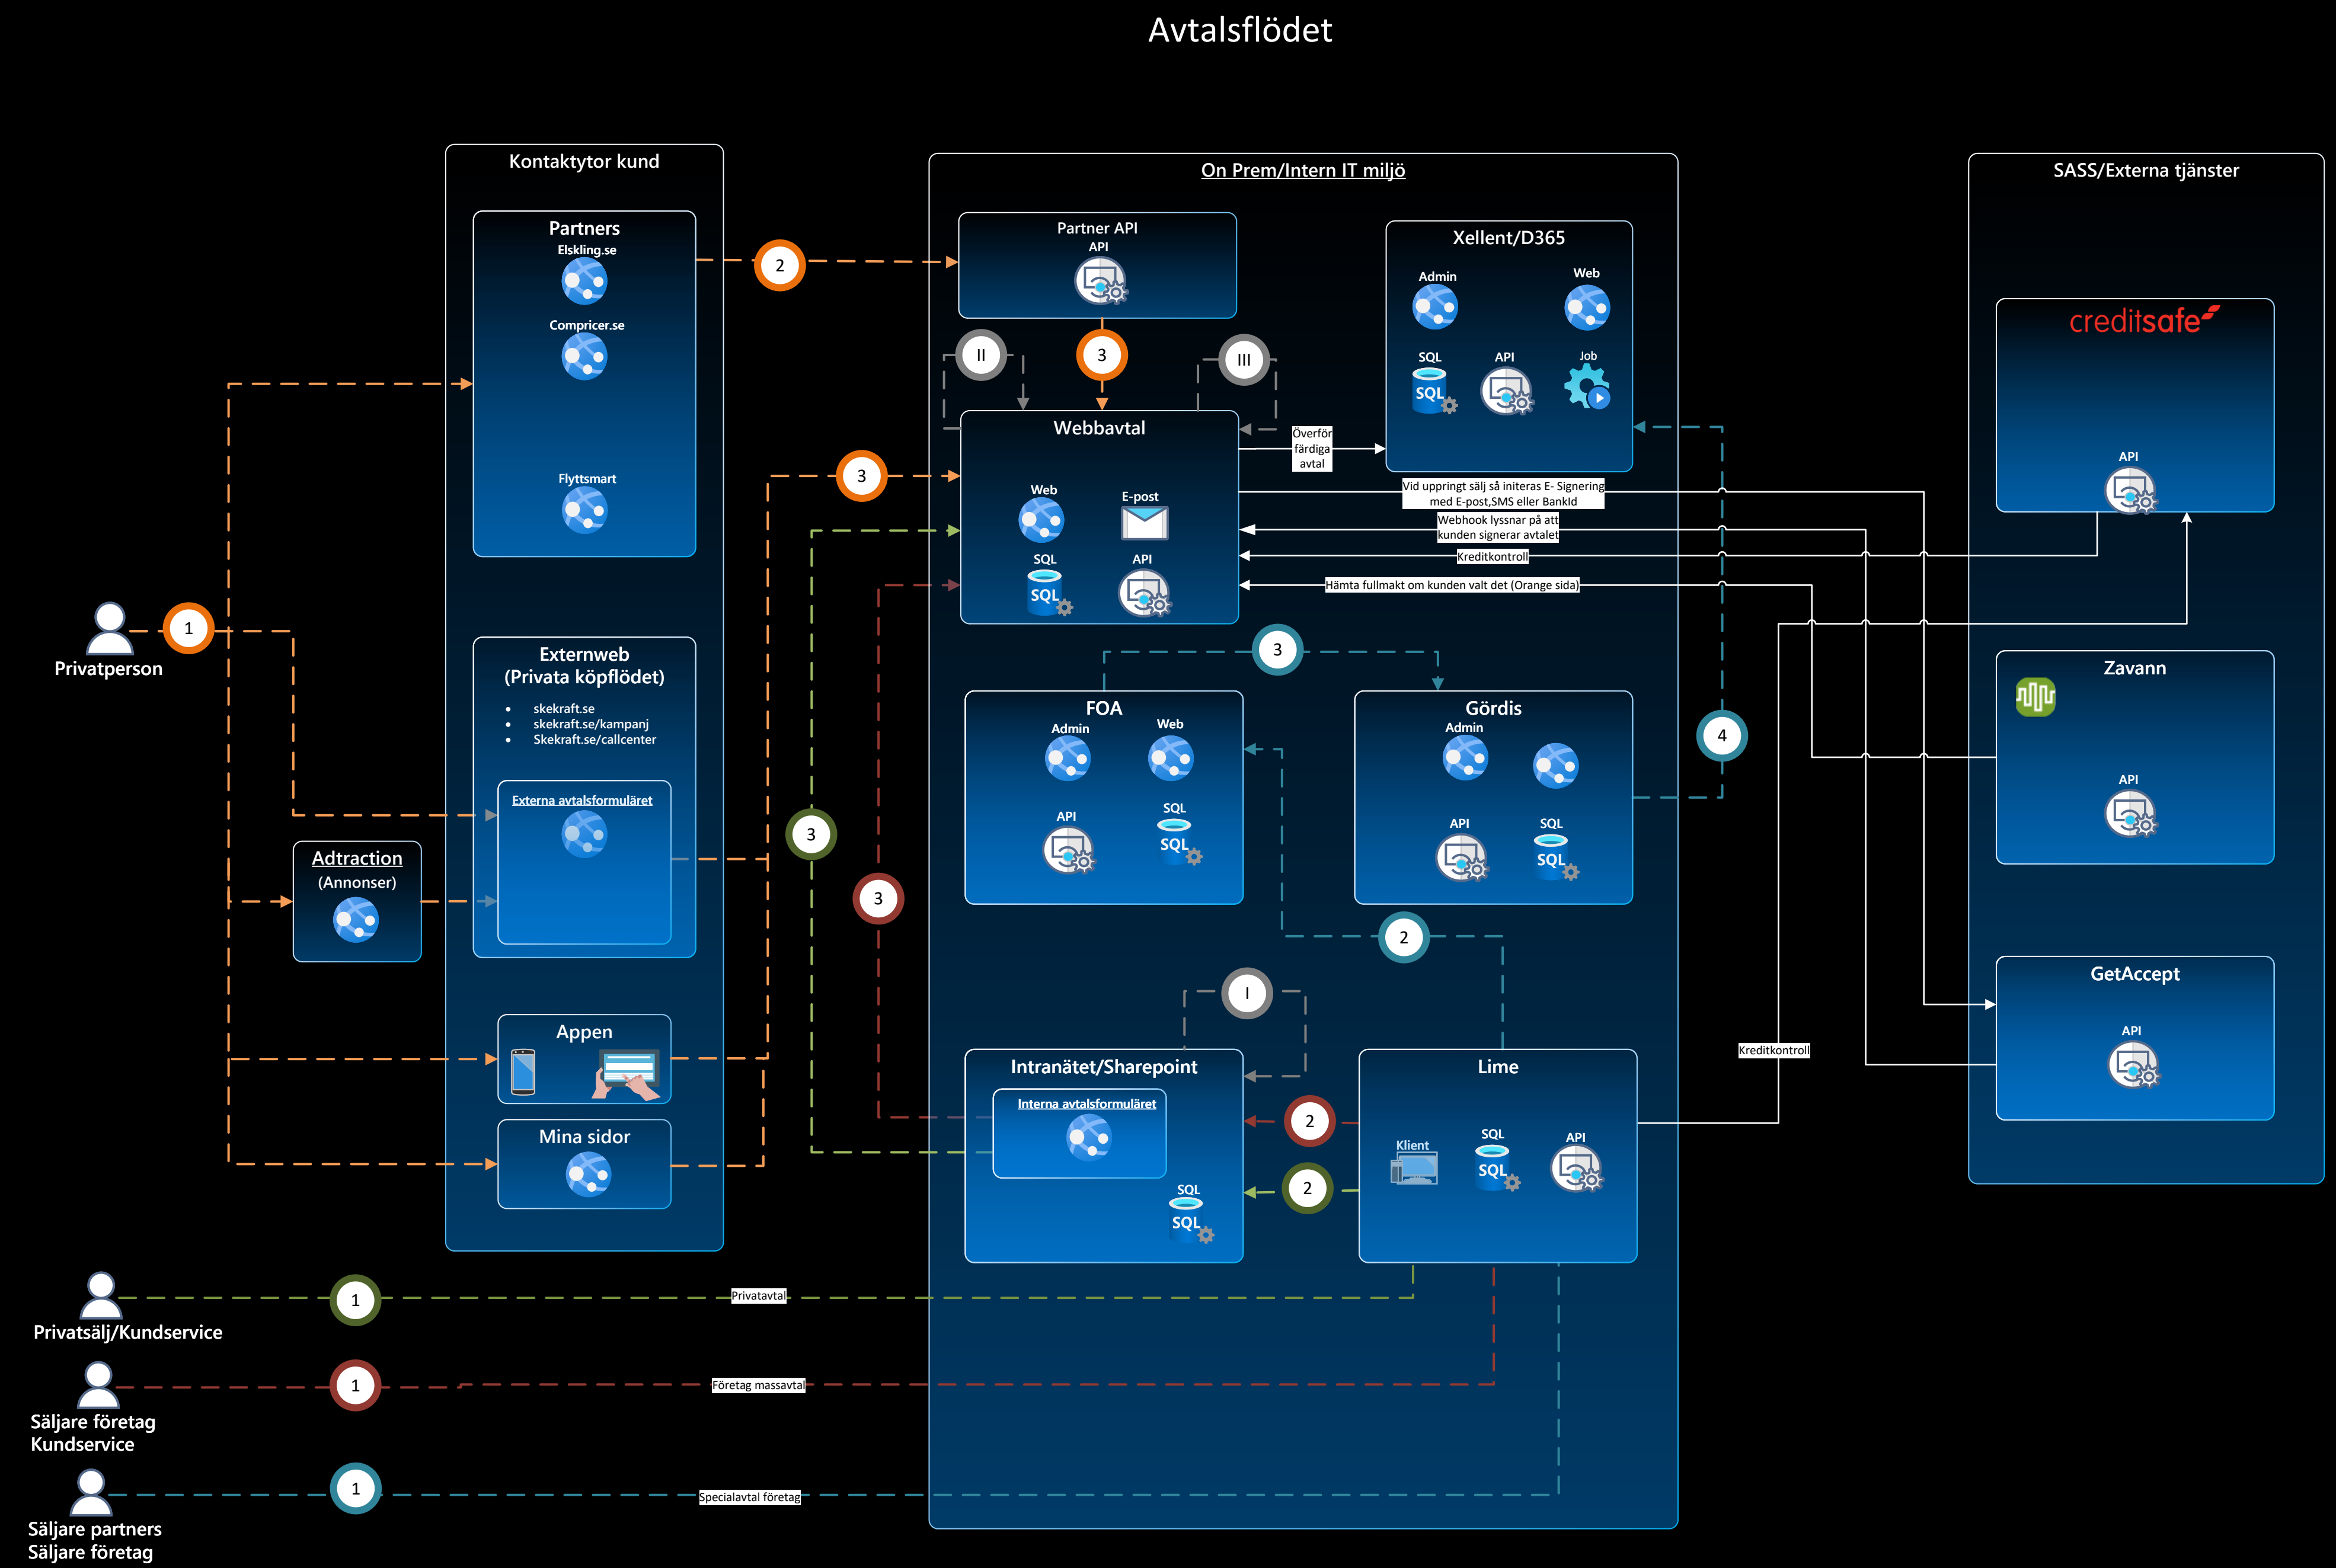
Avtalsflödet

Kontaktytor kund

Partners
Elskling.se
Compricer.se
Flyttsmart

Externweb
(Privata köpflödet)
• skekraft.se
• skekraft.se/kampanj
• Skekraft.se/callcenter

Externa avtalsformuläret

Adtraction
(Annonser)

Appen

Mina sidor

Privatperson

1

2

3

3

3

On Prem/Intern IT miljö

Partner API
API

II

3

III

Webbavtal
Web
E-post
SQL
API

Överför färdiga avtal

Xellent/D365
Admin
Web
SQL
API
Job

Vid uppringt sälj så initeras E- Signering med E-post,SMS eller BankId
Webhook lyssnar på att kunden signerar avtalet
Kreditkontroll
Hämta fullmakt om kunden valt det (Orange sida)

3

FOA
Admin
Web
API
SQL

Gördis
Admin
API
SQL

4

2

I

Intranätet/Sharepoint
Interna avtalsformuläret
SQL

2

2

Lime
Klient
SQL
API

Kreditkontroll

SASS/Externa tjänster

creditsafe
API

Zavann
API

GetAccept
API

Privatsälj/Kundservice
1
Privatavtal

Säljare företag
Kundservice
1
Företag massavtal

Säljare partners
Säljare företag
1
Specialavtal företag